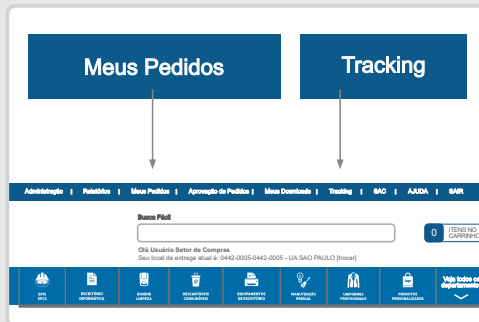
Meus Pedidos

Tracking

Administração | Relatórios | Meus Pedidos | Aprovação de Pedidos | Meus Download | Tracking | SAC | AJUDA | SAIR

Busca Fácil

0 ITENS NO CARRINHO

Olá Usuário Setor de Compras
Seu local de entrega atual é: 0442-0005-0442-0005 - UA SAO PAULO [trocar]

EPIS EPCS | ESCRITÓRIO INFORMÁTICA | HIGIENE LIMPEZA | DESCARTÁVEIS CONSUMÍVEIS | EQUIPAMENTOS DE ESCRITÓRIO | MANUTENÇÃO PREDIAL | UNIFORMES PROFISSIONAIS | PRODUTOS PERSONALIZADOS | Veja todos os departamentos